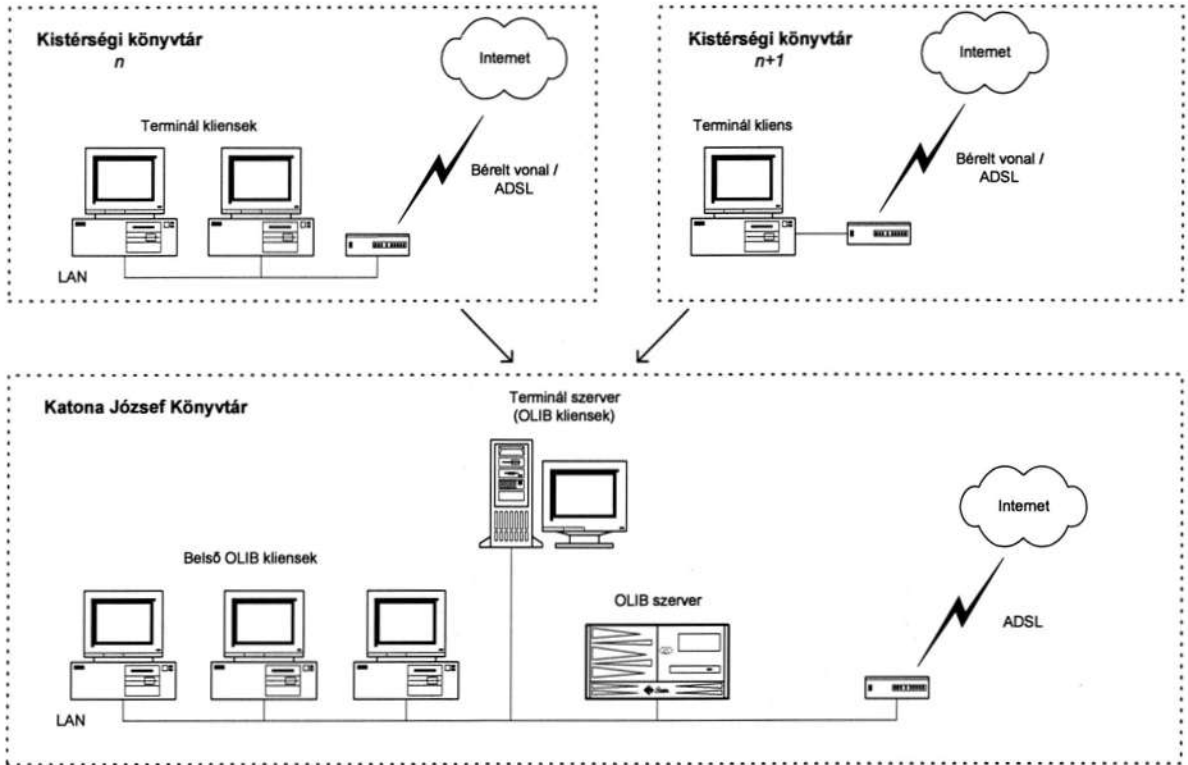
Kistérségi könyvtár
n

Internet

Terminál kliensek

Bérelt vonal / ADSL

LAN

Kistérségi könyvtár
n+1

Internet

Terminál kliens

Bérelt vonal / ADSL

Katona József Könyvtár

Terminál szerver
(OLIB kliensek)

Internet

Belsõ OLIB kliensek

OLIB szerver

ADSL

LAN